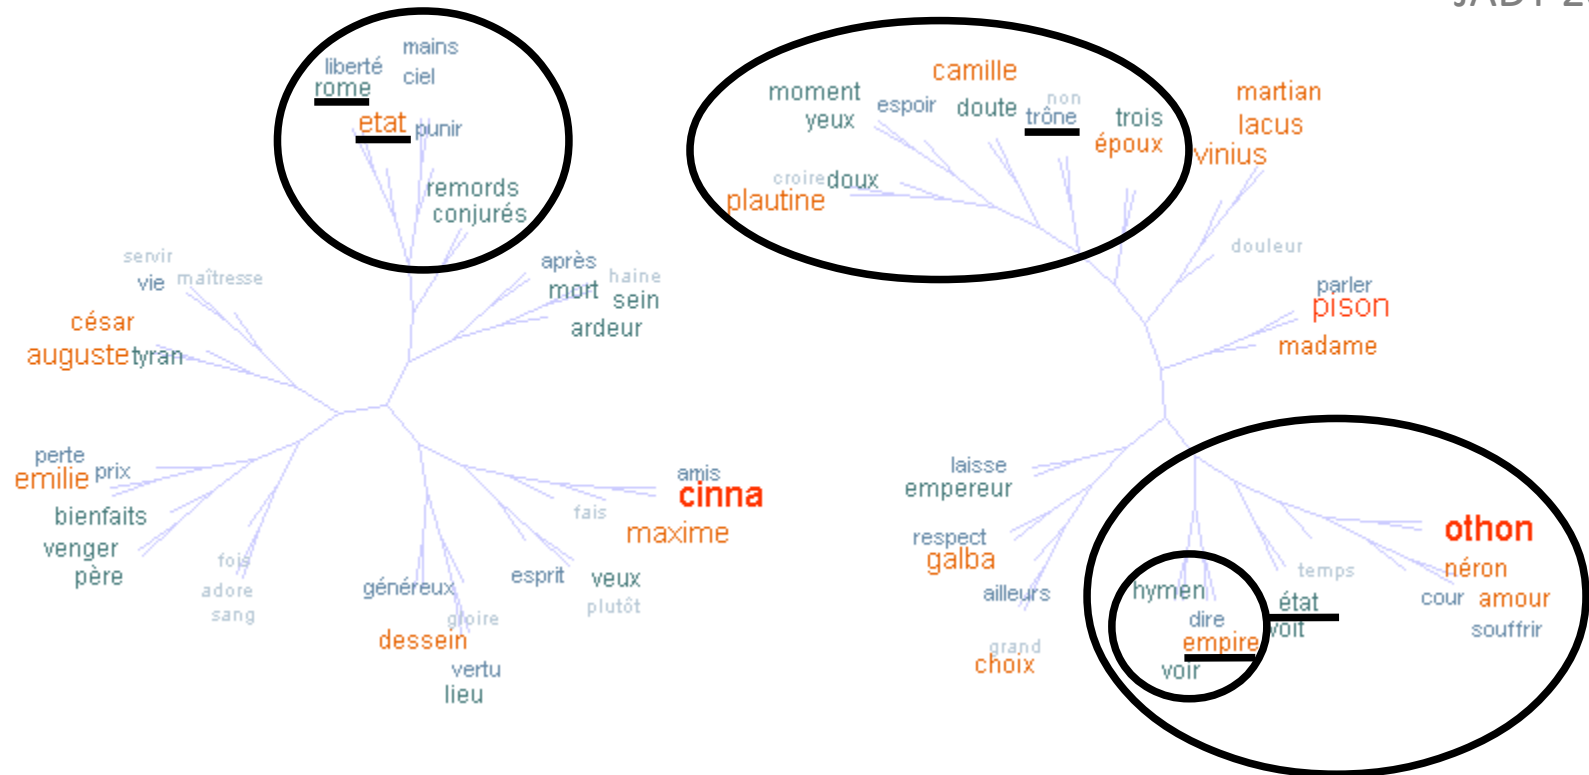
mains
liberté
rome
ciel
etat
punir
remords
conjurés
servir
vie
maîtresse
après
haine
mort
sein
ardeur
césar
auguste
tyran
perte
emilie
prix
bienfaits
venger
père
foi
adore
sang
généreux
gloire
dessein
vertu
lieu
esprit
veux
plutôt
fais
amis
cinna
maxime

camille
moment
yeux
espoir
doute
non
trône
trois
époux
croire
doux
plautine
martian
lacus
vinius
douleur
parler
pison
madame
laisse
empereur
respect
galba
ailleurs
grand
choix
hymen
dire
empire
voir
état
voit
temps
othon
néron
cour
amour
souffrir